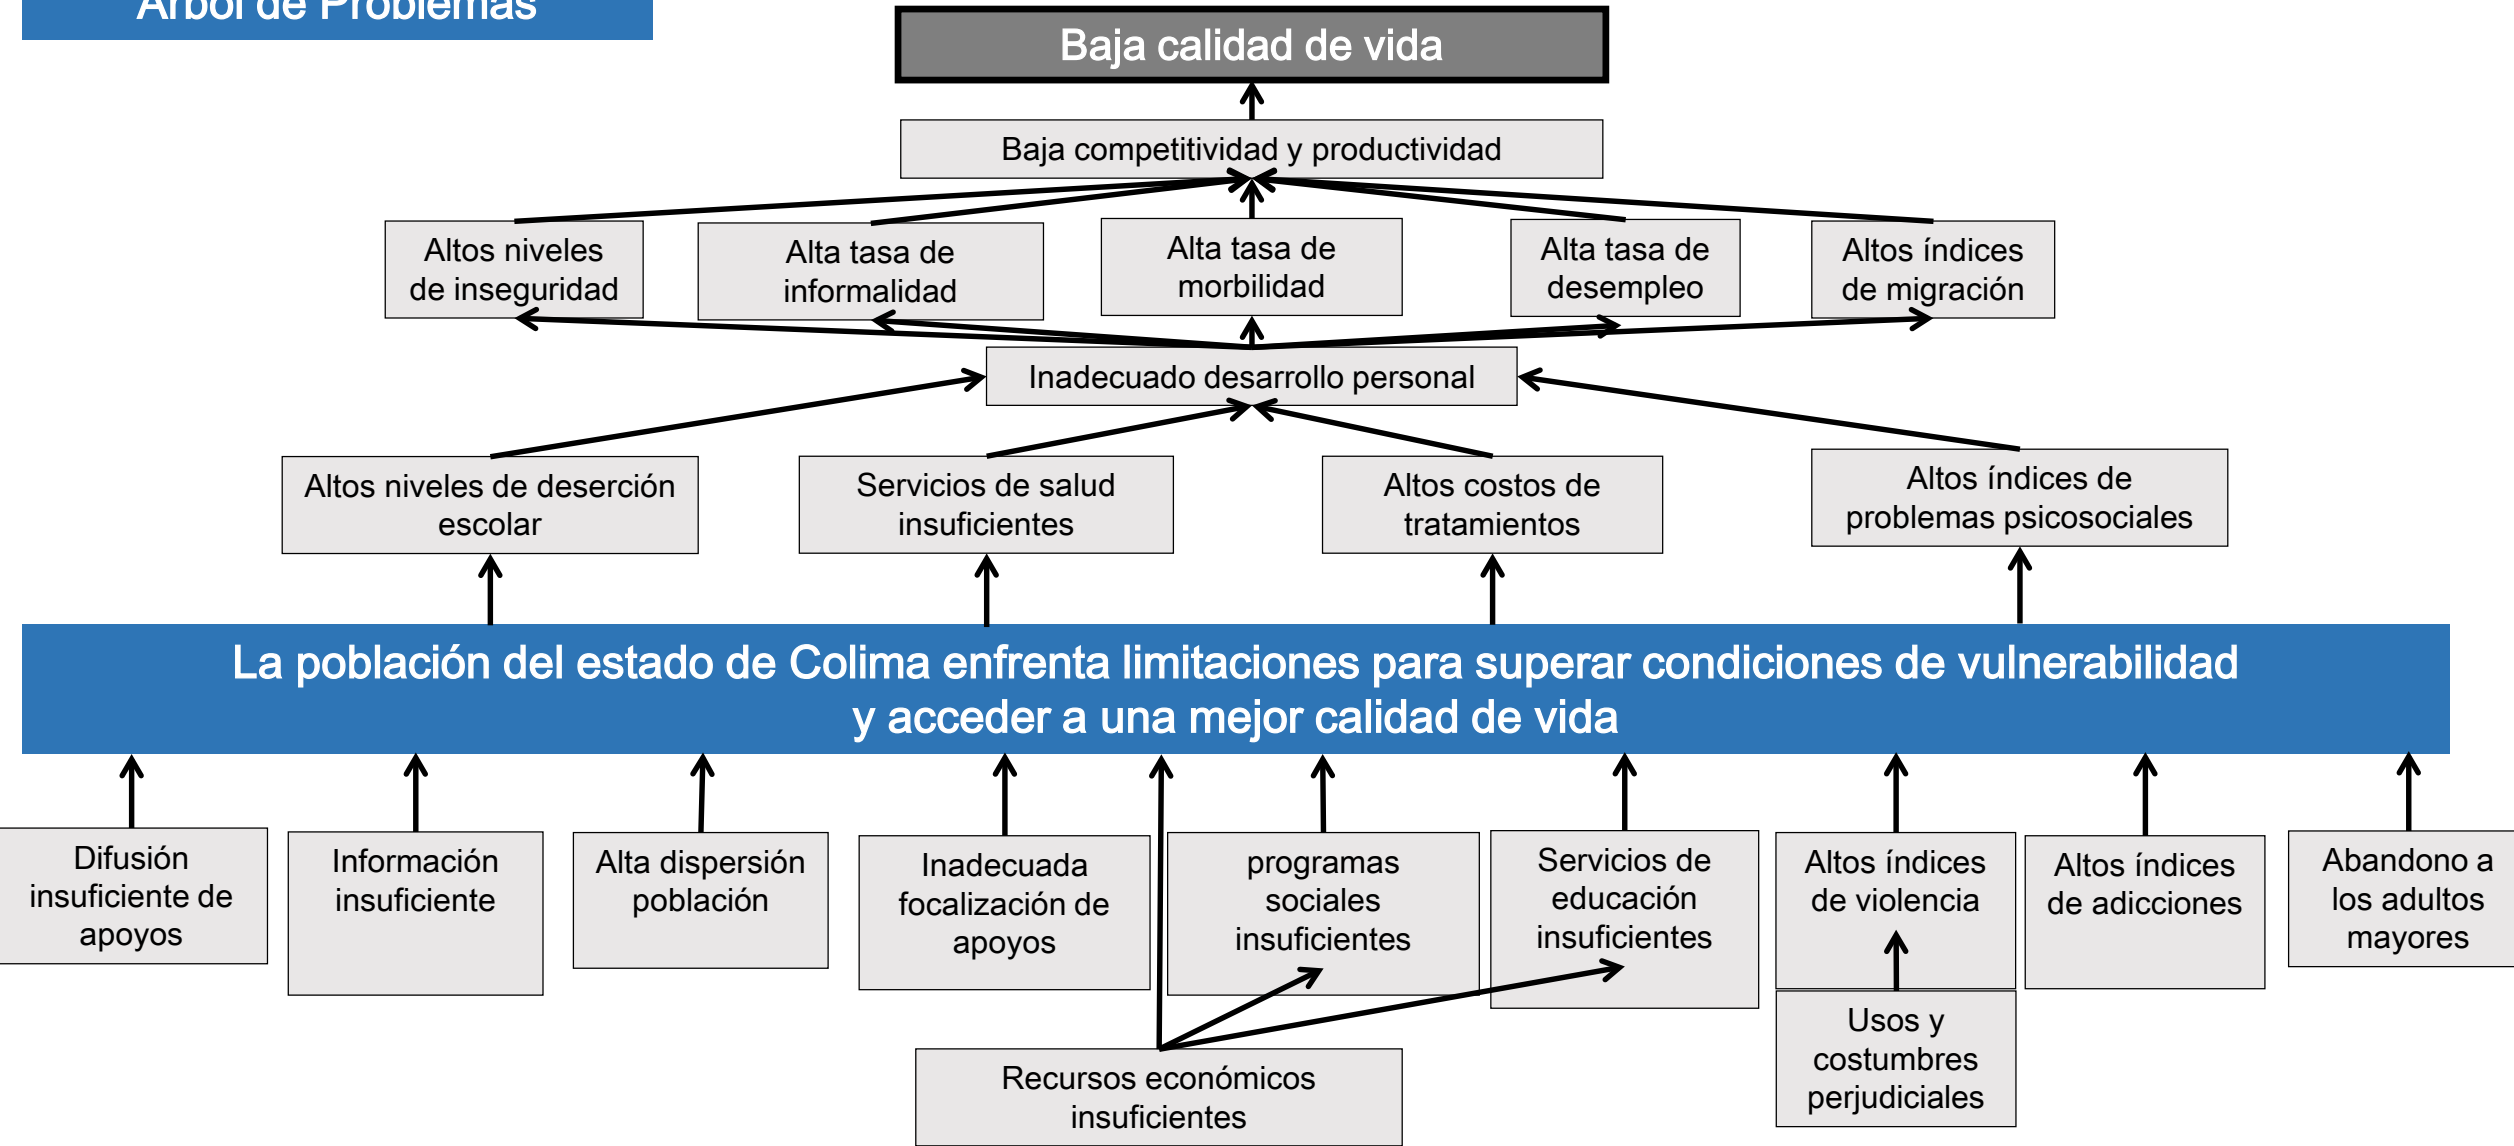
Árbol de Problemas

Baja calidad de vida

Baja competitividad y productividad

Altos niveles de inseguridad

Alta tasa de informalidad

Alta tasa de morbilidad

Alta tasa de desempleo

Altos índices de migración

Inadecuado desarrollo personal

Altos niveles de deserción escolar

Servicios de salud insuficientes

Altos costos de tratamientos

Altos índices de problemas psicosociales

La población del estado de Colima enfrenta limitaciones para superar condiciones de vulnerabilidad y acceder a una mejor calidad de vida

Difusión insuficiente de apoyos

Información insuficiente

Alta dispersión población

Inadecuada focalización de apoyos

programas sociales insuficientes

Servicios de educación insuficientes

Altos índices de violencia

Altos índices de adicciones

Abandono a los adultos mayores

Usos y costumbres perjudiciales

Recursos económicos insuficientes